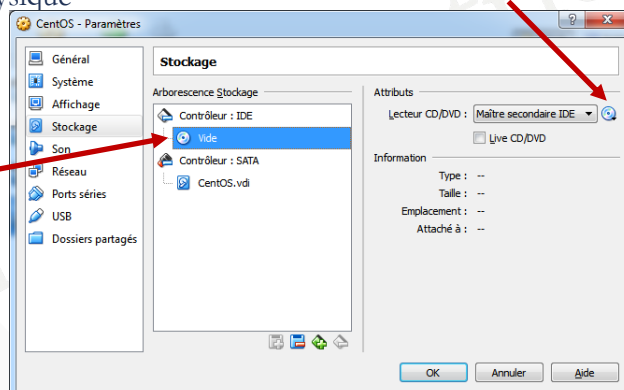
ysique

CentOS - Paramètres

?

Général
Système
Affichage
Stockage
Son
Réseau
Ports séries
USB
Dossiers partagés

Stockage

Arborescence Stockage

Contrôleur : IDE
Vide
Contrôleur : SATA
CentOS.vdi

Attributs

Lecteur CD/DVD : Maître secondaire IDE

Live CD/DVD

Information

Type : --
Taille : --
Emplacement : --
Attaché à : --

OK
Annuler
Aide